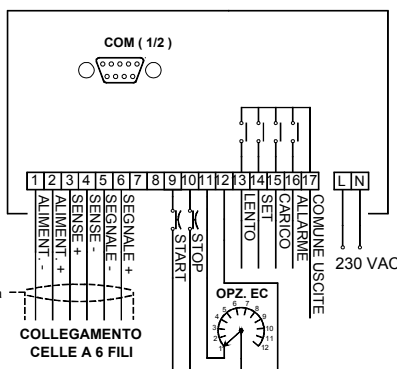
COM ( 1/2 )

1 2 3 4 5 6 7 8 9 10 11 12 13 14 15 16 17 L N

ALIMENT. -
ALIMENT. +
SENSE +
SENSE -
SEGNALE -
SEGNALE +
START
STOP
LENTO
SET
CARICO
ALLARME
COMUNE USCITE

230 VAC

OPZ. EC
1 2 3 4 5 6 7 8 9 10 11 12

COLLEGAMENTO CELLE A 6 FILI